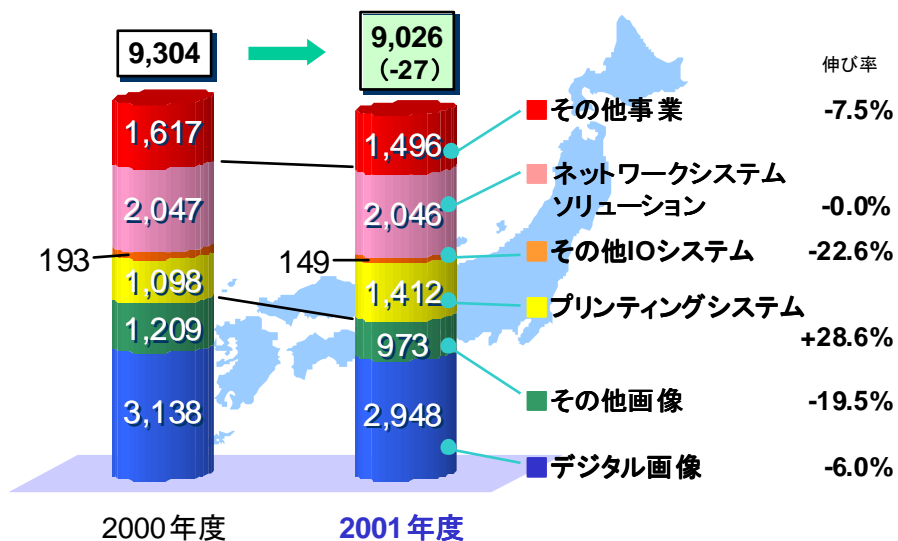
9,304

9,026
(-27)

伸び率

1,617
2,047
193
1,098
1,209
3,138

1,496
2,046
149
1,412
973
2,948

その他事業 -7.5%
ネットワークシステムソリューション -0.0%
その他IOシステム -22.6%
プリンティングシステム +28.6%
その他画像 -19.5%
デジタル画像 -6.0%

2000年度
2001年度